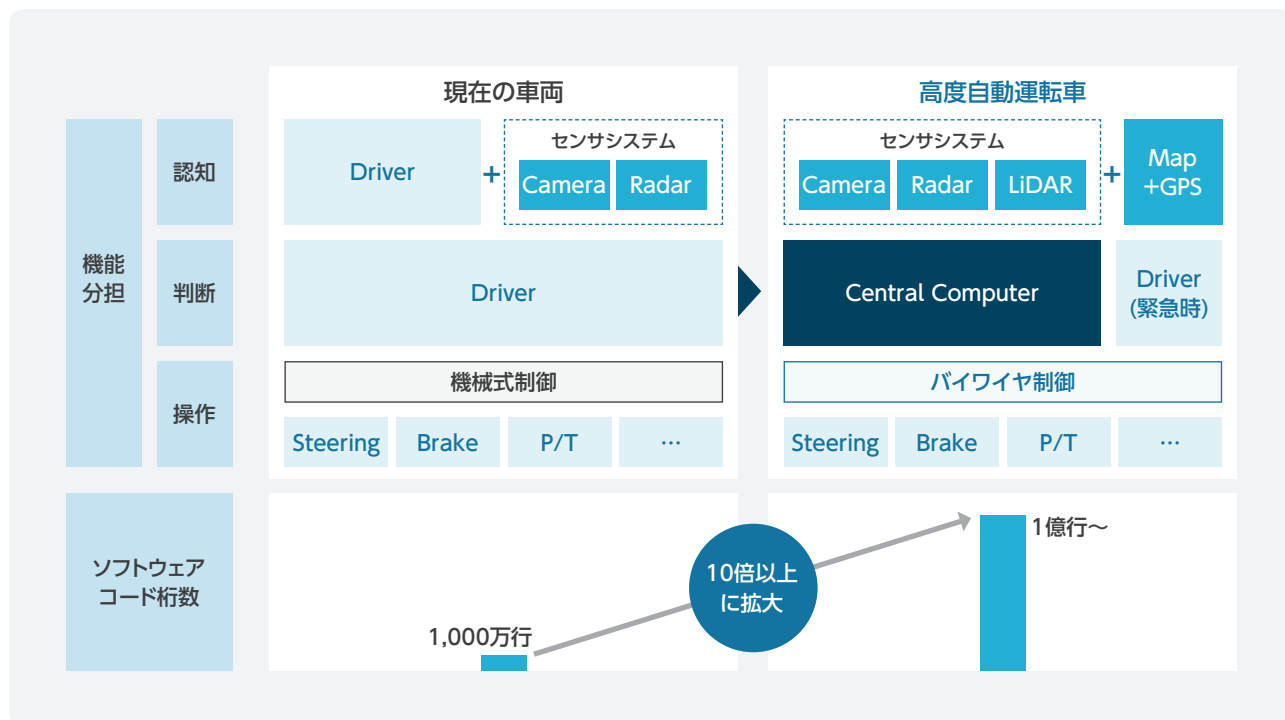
現在の車両

高度自動運転車

機能分担

認知

判断

操作

Driver

+

センサシステム

Camera

Radar

センサシステム

Camera

Radar

LiDAR

+

Map +GPS

Driver

Central Computer

Driver (緊急時)

機械式制御

バイワイヤ制御

Steering

Brake

P/T

…

Steering

Brake

P/T

…

ソフトウェアコード桁数

1,000万行

10倍以上に拡大

1億行～